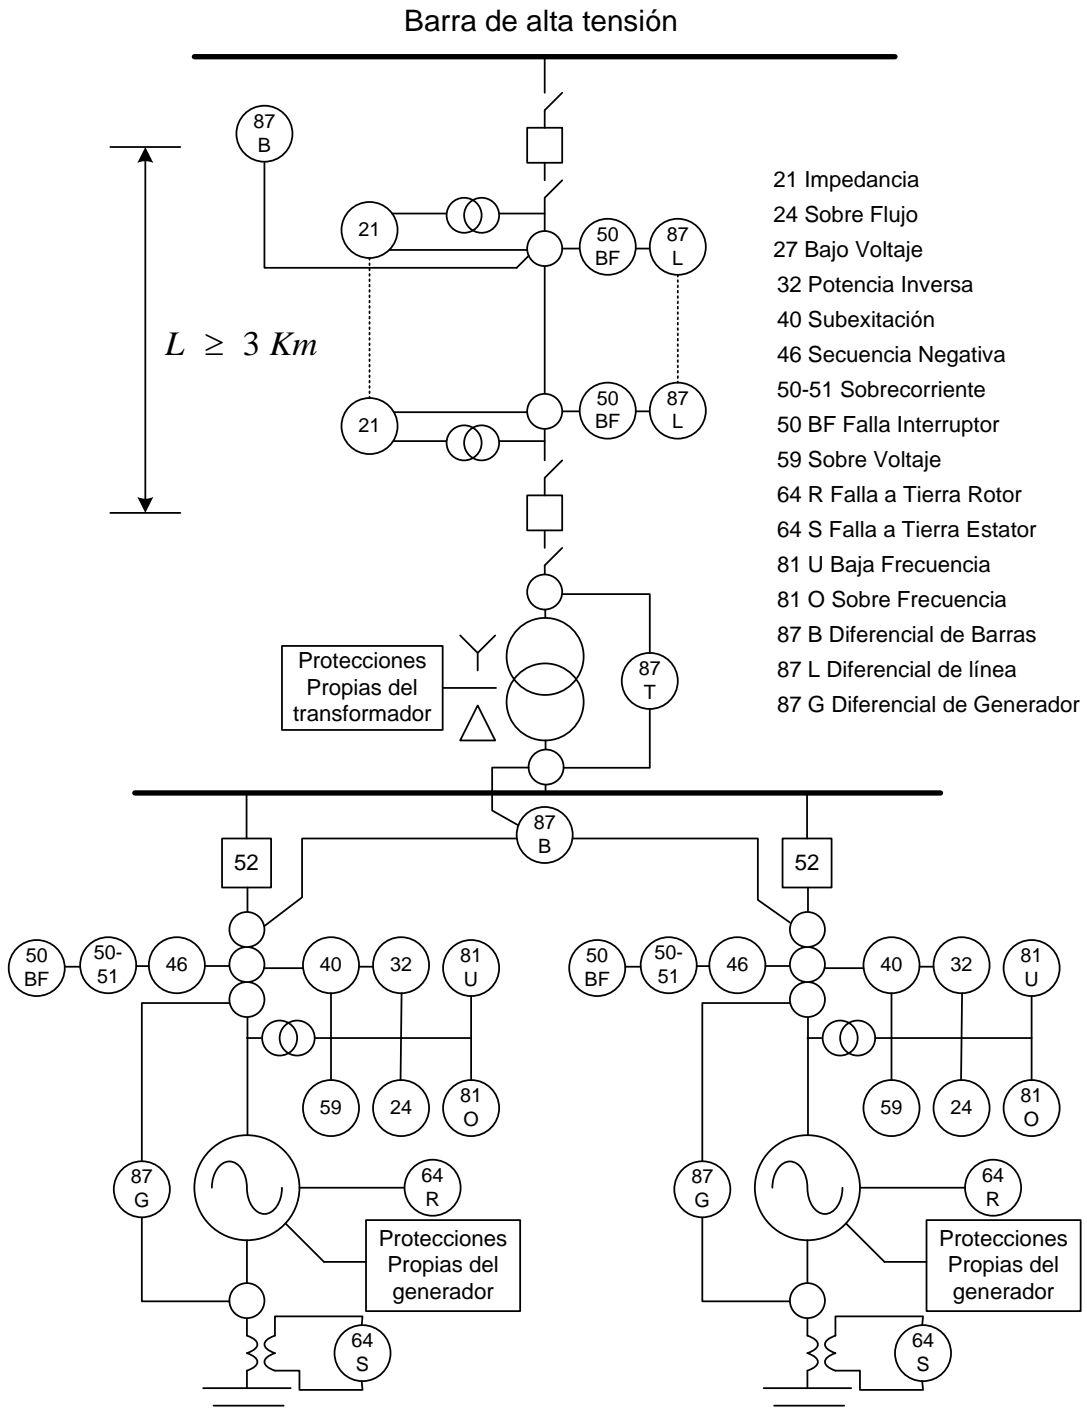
Barra de alta tensión

87 B

21

50 BF

87 L

$L \geq 3\ Km$

21

50 BF

87 L

21 Impedancia
24 Sobre Flujo
27 Bajo Voltaje
32 Potencia Inversa
40 Subexitación
46 Secuencia Negativa
50-51 Sobrecorriente
50 BF Falla Interruptor
59 Sobre Voltaje
64 R Falla a Tierra Rotor
64 S Falla a Tierra Estator
81 U Baja Frecuencia
81 O Sobre Frecuencia
87 B Diferencial de Barras
87 L Diferencial de línea
87 G Diferencial de Generador

Protecciones Propias del transformador

87 T

87 B

52

52

50 BF

50-51

46

40

32

81 U

59

24

81 O

87 G

64 R

Protecciones Propias del generador

64 S

50 BF

50-51

46

40

32

81 U

59

24

81 O

87 G

64 R

Protecciones Propias del generador

64 S